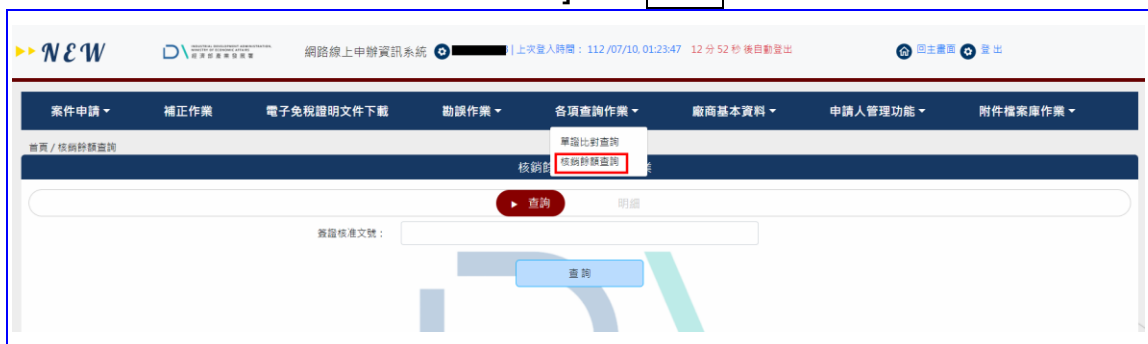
NEW

INDUSTRIAL DEVELOPMENT ADMINISTRATION MINISTRY OF ECONOMIC AFFAIRS
經濟部產業發展署

網路線上申辦資訊系統 | 上次登入時間：112 /07/10, 01:23:47 12 分 52 秒 後自動登出

回主畫面 登出

案件申請 ▾ 補正作業 電子免稅證明文件下載 勘誤作業 ▾ 各項查詢作業 ▾ 廠商基本資料 ▾ 申請人管理功能 ▾ 附件檔案庫作業 ▾

單證比對查詢
核銷餘額查詢

首頁 / 核銷餘額查詢

核銷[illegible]

▸ 查詢 明細

簽證核准文號：

查詢